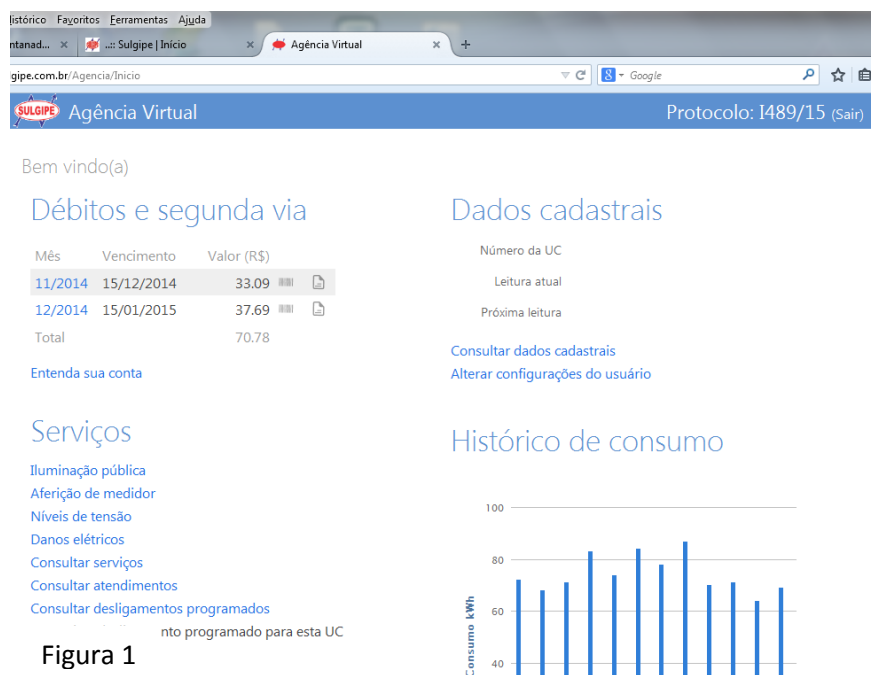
listórico Favoritos Ferramentas Ajuda
ntanad... × ..:: Sulgipe | Início × Agência Virtual × +
lgipe.com.br/Agencia/Inicio
Google

SULGIPE Agência Virtual
Protocolo: I489/15 (Sair)

Bem vindo(a)

Débitos e segunda via

| Mês | Vencimento | Valor (R$) |
|---|---|---|
| 11/2014 | 15/12/2014 | 33.09 |
| 12/2014 | 15/01/2015 | 37.69 |
| Total | | 70.78 |

Entenda sua conta

Serviços

Iluminação pública
Aferição de medidor
Níveis de tensão
Danos elétricos
Consultar serviços
Consultar atendimentos
Consultar desligamentos programados
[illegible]nto programado para esta UC

Figura 1

Dados cadastrais

Número da UC
Leitura atual
Próxima leitura

Consultar dados cadastrais
Alterar configurações do usuário

Histórico de consumo

100
80
60
40
Consumo kWh